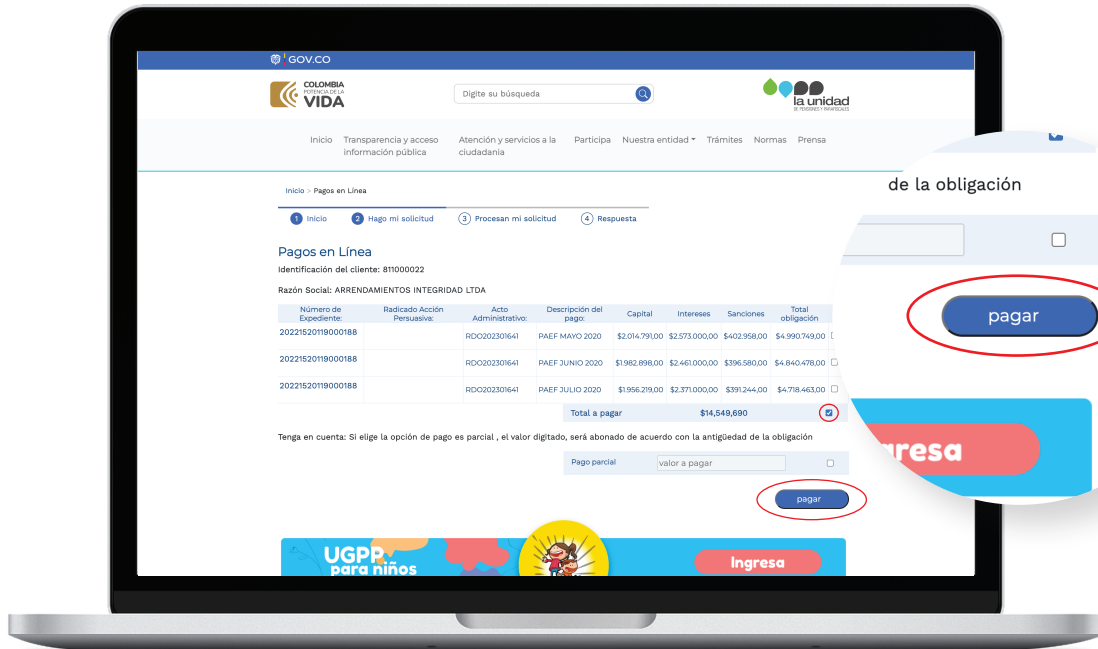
GOV.CO

COLOMBIA POTENCIA DE LA VIDA

Digite su búsqueda

la unidad DE PENSIONES Y PARAFISCALES

Inicio Transparencia y acceso información pública Atención y servicios a la ciudadanía Participa Nuestra entidad Trámites Normas Prensa

Inicio > Pagos en Línea

1 Inicio 2 Hago mi solicitud 3 Procesan mi solicitud 4 Respuesta

Pagos en Línea

Identificación del cliente: 811000022

Razón Social: ARRENDAMIENTOS INTEGRIDAD LTDA

| Número de Expediente: | Radicado Acción Persuasiva: | Acto Administrativo: | Descripción del pago: | Capital | Intereses | Sanciones | Total obligación |
|---|---|---|---|---|---|---|---|
| 20221520119000188 | | RDO202301641 | PAEF MAYO 2020 | $2.014.791,00 | $2.573.000,00 | $402.958,00 | $4.990.749,00 |
| 20221520119000188 | | RDO202301641 | PAEF JUNIO 2020 | $1.982.898,00 | $2.461.000,00 | $396.580,00 | $4.840.478,00 |
| 20221520119000188 | | RDO202301641 | PAEF JULIO 2020 | $1.956.219,00 | $2.371.000,00 | $391.244,00 | $4.718.463,00 |

Total a pagar $14,549,690

Tenga en cuenta: Si elige la opción de pago es parcial , el valor digitado, será abonado de acuerdo con la antigüedad de la obligación

Pago parcial valor a pagar

pagar

UGPP para niños

Ingresa

de la obligación

pagar

Ingresa